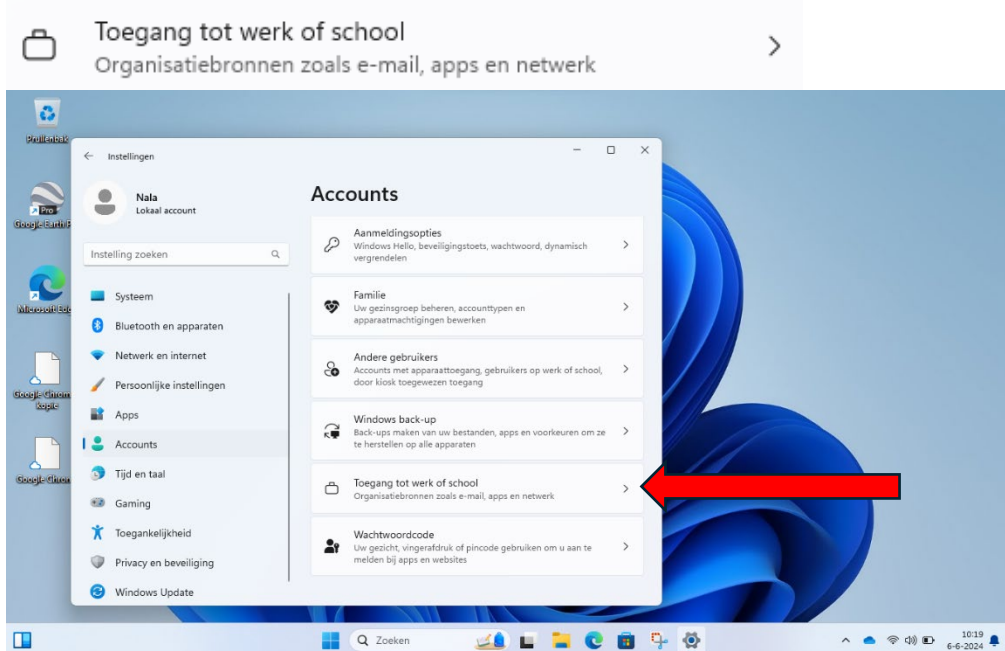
Toegang tot werk of school
Organisatiebronnen zoals e-mail, apps en netwerk

Prullenbak

Google Earth P

Microsoft Ed

Google Chrom kopie

Google Chrom

Instellingen

Nala
Lokaal account

Instelling zoeken

Systeem
Bluetooth en apparaten
Netwerk en internet
Persoonlijke instellingen
Apps
Accounts
Tijd en taal
Gaming
Toegankelijkheid
Privacy en beveiliging
Windows Update

Accounts

Aanmeldingsopties
Windows Hello, beveiligingstoets, wachtwoord, dynamisch vergrendelen

Familie
Uw gezinsgroep beheren, accounttypen en apparaatmachtigingen bewerken

Andere gebruikers
Accounts met apparaattoegang, gebruikers op werk of school, door kiosk toegewezen toegang

Windows back-up
Back-ups maken van uw bestanden, apps en voorkeuren om ze te herstellen op alle apparaten

Toegang tot werk of school
Organisatiebronnen zoals e-mail, apps en netwerk

Wachtwoordcode
Uw gezicht, vingerafdruk of pincode gebruiken om u aan te melden bij apps en websites

Zoeken

10:19
6-6-2024